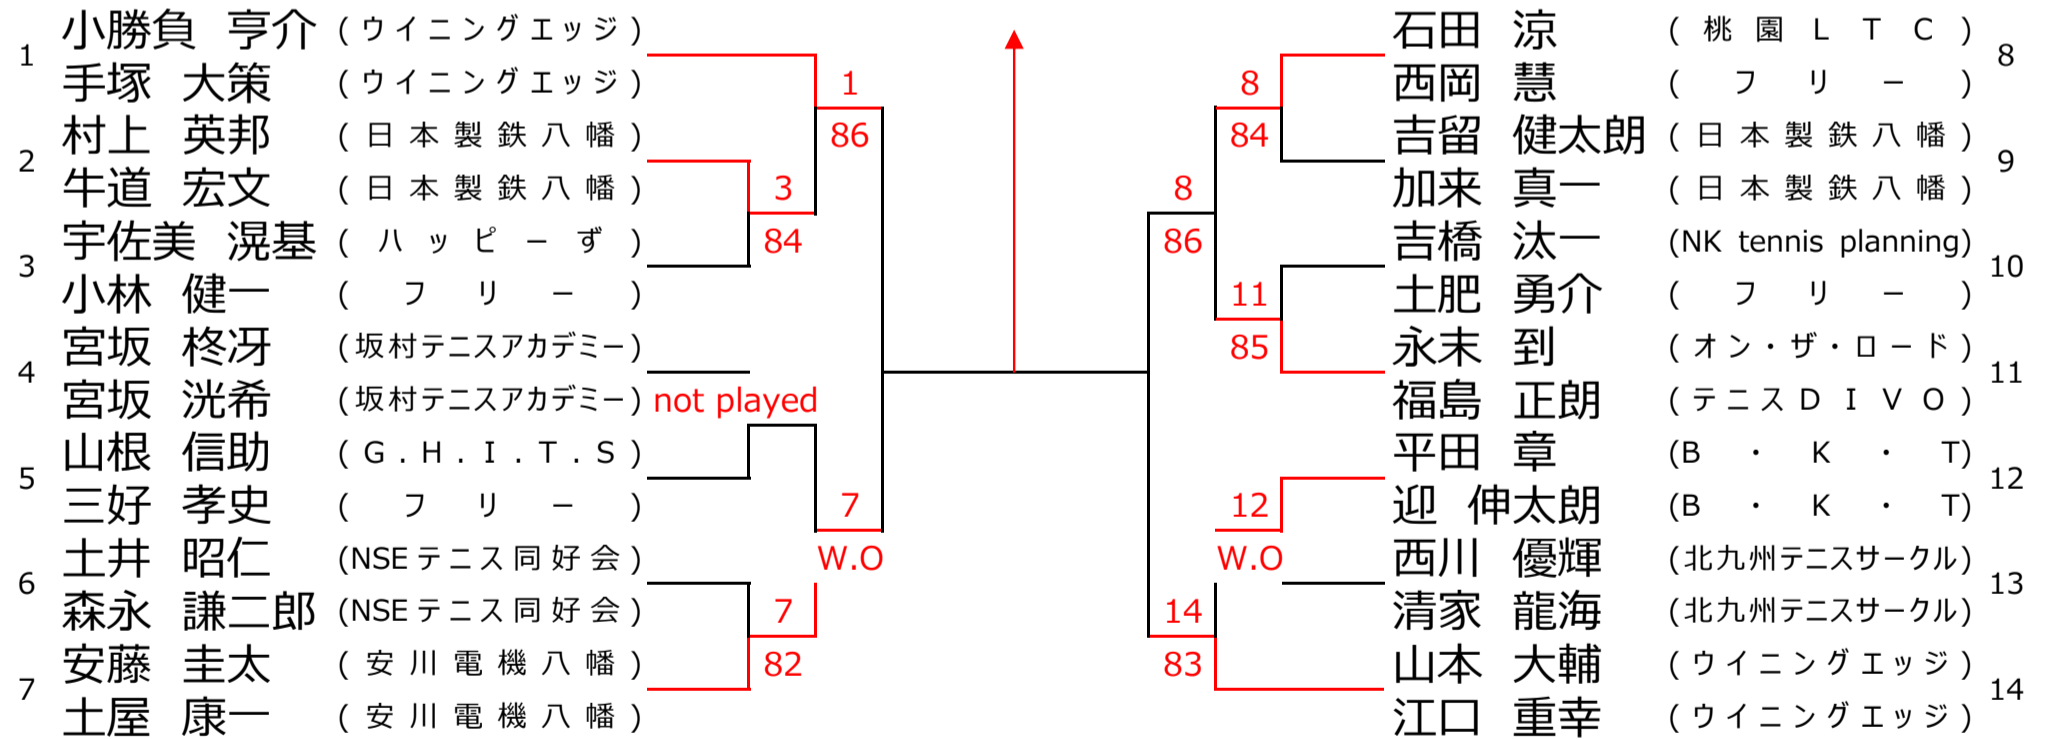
1
小勝負 亨介 (ウイニングエッジ)
手塚 大策 (ウイニングエッジ)

2
村上 英邦 (日本製鉄八幡)
牛道 宏文 (日本製鉄八幡)

3
宇佐美 滉基 (ハッピーず)
小林 健一 (フリー)

4
宮坂 柊冴 (坂村テニスアカデミー)
宮坂 洸希 (坂村テニスアカデミー)

5
山根 信助 (G.H.I.T.S)
三好 孝史 (フリー)

6
土井 昭仁 (NSEテニス同好会)
森永 謙二郎 (NSEテニス同好会)

7
安藤 圭太 (安川電機八幡)
土屋 康一 (安川電機八幡)

1
86
3
84
not played
7
W.O
7
82

8
84
8
86
11
85
12
W.O
14
83

8
石田 涼 (桃園LTC)
西岡 慧 (フリー)

9
吉留 健太朗 (日本製鉄八幡)
加来 真一 (日本製鉄八幡)

10
吉橋 汰一 (NK tennis planning)
土肥 勇介 (フリー)

11
永末 到 (オン・ザ・ロード)
福島 正朗 (テニスDIVO)

12
平田 章 (B・K・T)
迎 伸太朗 (B・K・T)

13
西川 優輝 (北九州テニスサークル)
清家 龍海 (北九州テニスサークル)

14
山本 大輔 (ウイニングエッジ)
江口 重幸 (ウイニングエッジ)